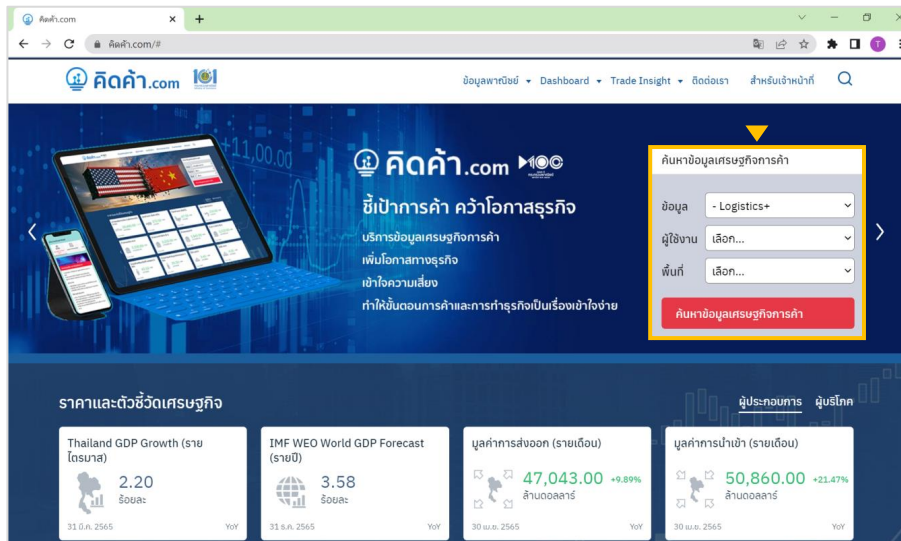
คิดค้า.com ×

คิดค้า.com/#

คิดค้า.com

ข้อมูลพาณิชย์ Dashboard Trade Insight ติดต่อเรา สำหรับเจ้าหน้าที่

คิดค้า.com

ชี้เป้าการค้า คว้าโอกาสธุรกิจ

บริการข้อมูลเศรษฐกิจการค้า
เพิ่มโอกาสทางธุรกิจ
เข้าใจความเสี่ยง
ทำให้ขั้นตอนการค้าและการทำธุรกิจเป็นเรื่องเข้าใจง่าย

ค้นหาข้อมูลเศรษฐกิจการค้า

ข้อมูล - Logistics+
ผู้ใช้งาน เลือก...
พื้นที่ เลือก...

ค้นหาข้อมูลเศรษฐกิจการค้า

ราคาและตัวชี้วัดเศรษฐกิจ

ผู้ประกอบการ ผู้บริโภค

Thailand GDP Growth (รายไตรมาส)
2.20
ร้อยละ
31 มี.ค. 2565 YoY

IMF WEO World GDP Forecast (รายปี)
3.58
ร้อยละ
31 ธ.ค. 2565 YoY

มูลค่าการส่งออก (รายเดือน)
47,043.00 +9.89%
ล้านดอลลาร์
30 เม.ย. 2565 YoY

มูลค่าการนำเข้า (รายเดือน)
50,860.00 +21.47%
ล้านดอลลาร์
30 เม.ย. 2565 YoY